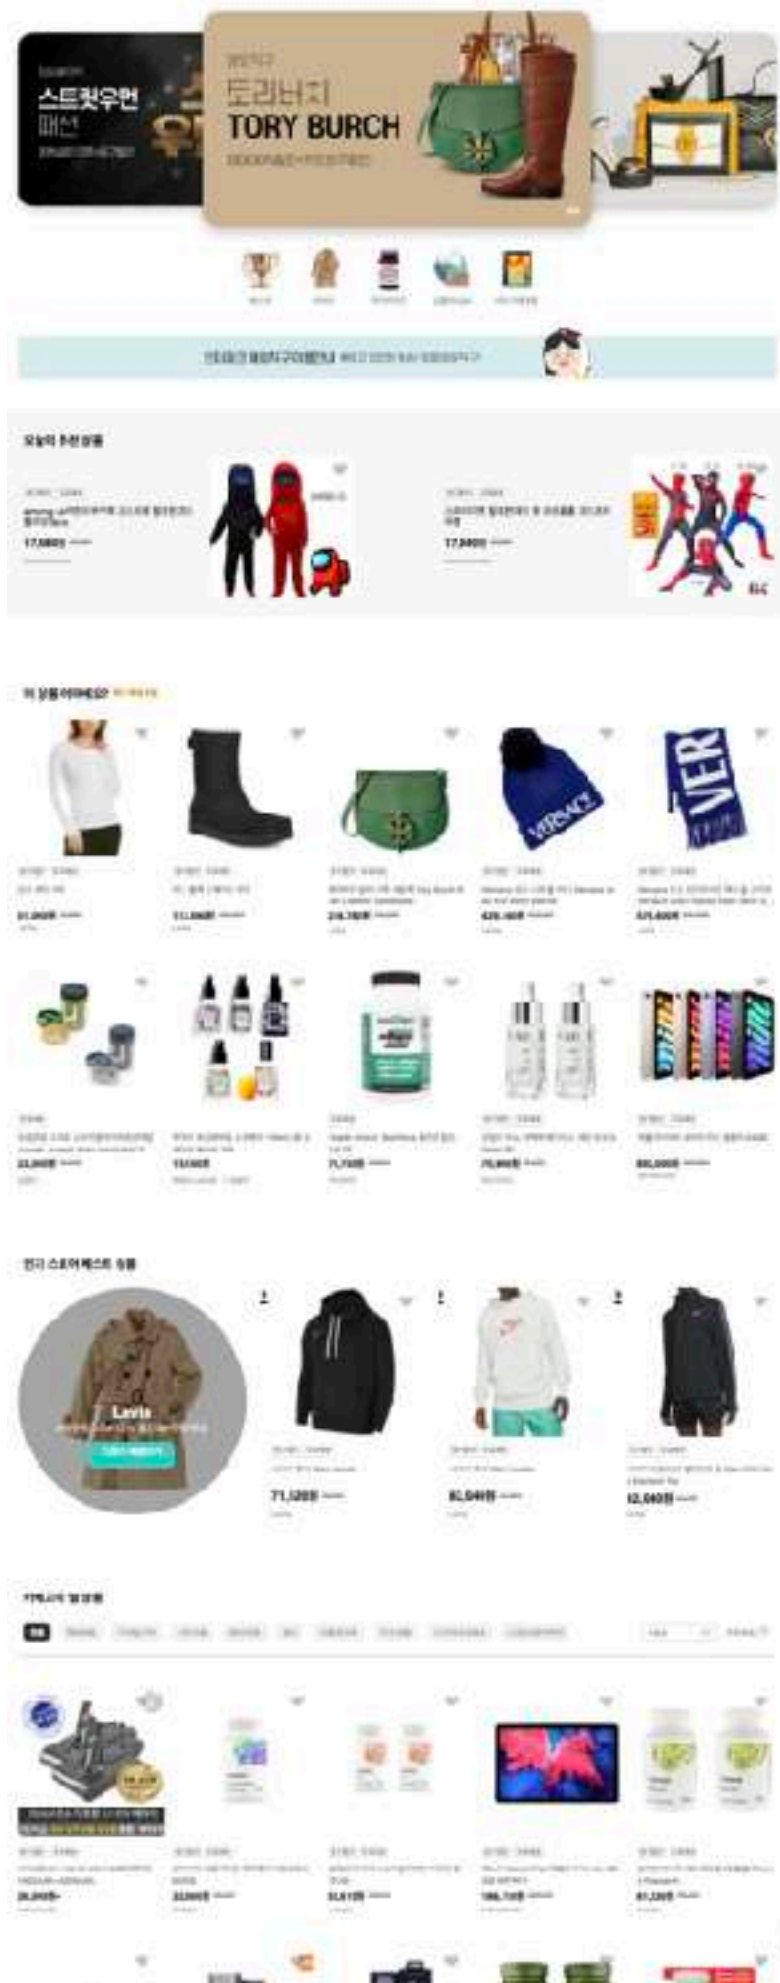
스트릿우먼
패션

토리버치
TORY BURCH

오늘의 추천 상품

17,000원

17,000원

이 상품이에요

51,000원

11,000원

218,700원

420,400원

571,600원

23,000원

13,100원

71,700원

75,900원

880,000원

인기 스토어 베스트 상품

Levis

71,120원

81,040원

82,040원

카테고리 별 상품

28,000원

32,000원

51,610원

186,700원

61,320원